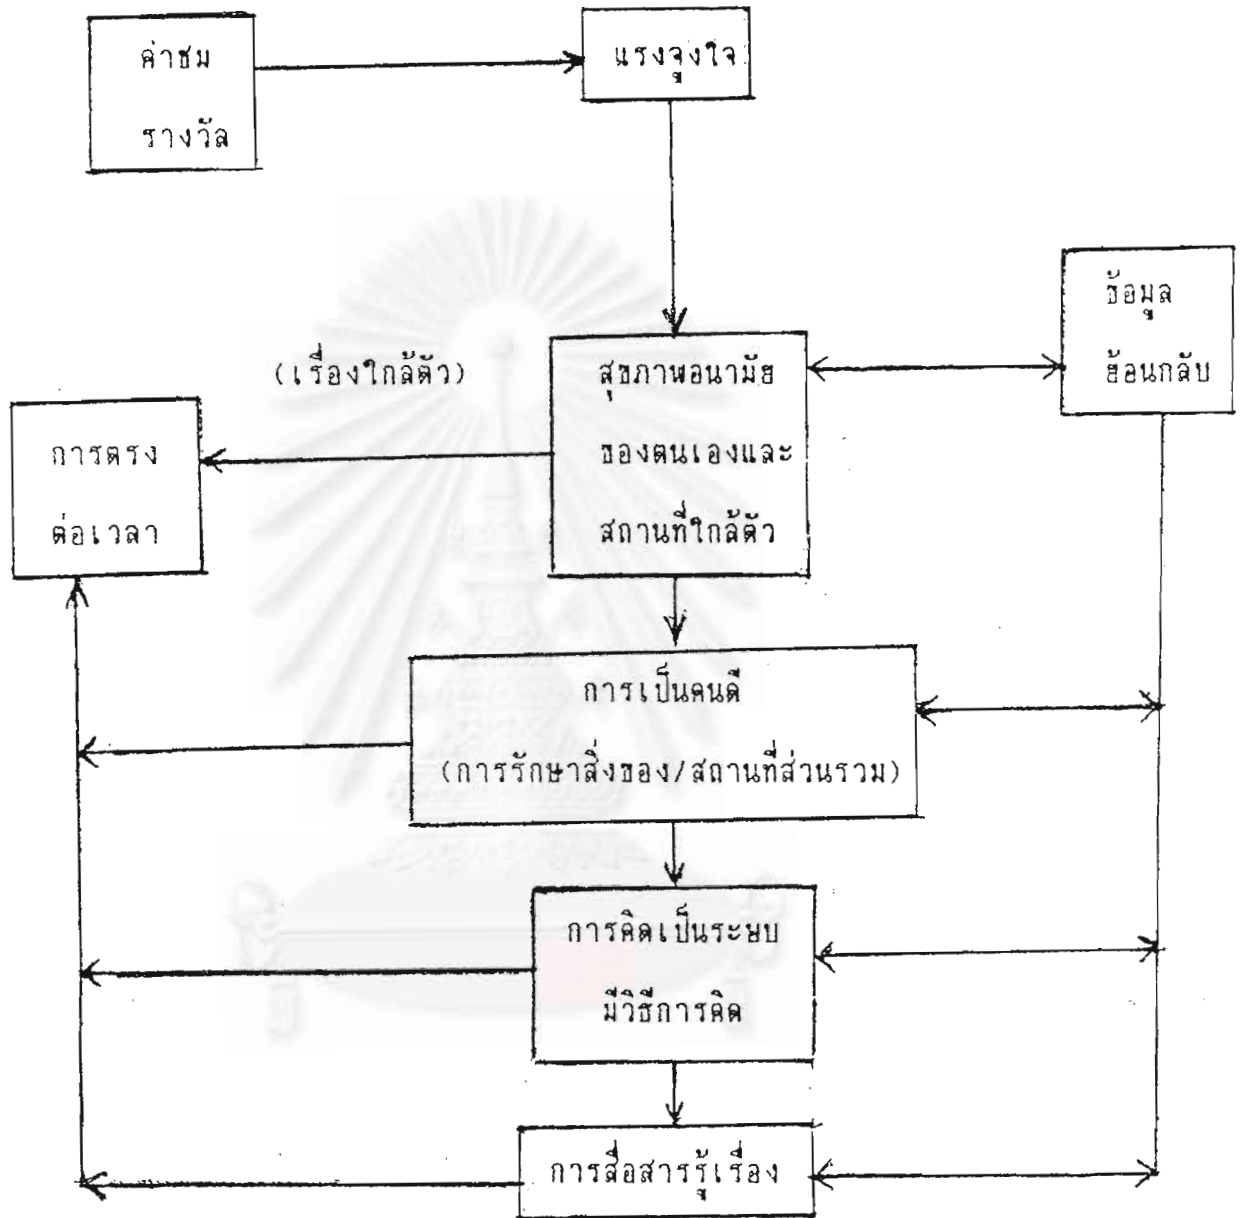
ค่าชม
รางวัล

แรงจูงใจ

ข้อมูล
ย้อนกลับ

(เรื่องใกล้ตัว)

สุขภาพอนามัย
ของตนเองและ
สถานที่ใกล้ตัว

การตรง
ต่อเวลา

การเป็นคนดี
(การรักษาสิ่งของ/สถานที่ส่วนรวม)

การคิดเป็นระบบ
มีวิธีการคิด

การสื่อสารรู้เรื่อง